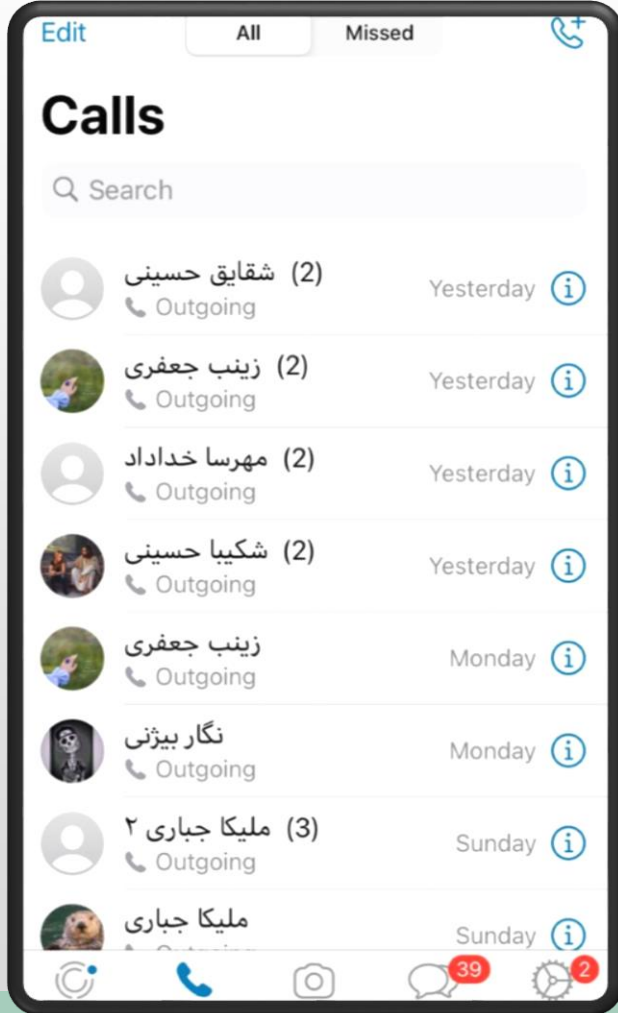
Edit
All
Missed

Calls

Search

شقایق حسینی (2)
Outgoing
Yesterday

زینب جعفری (2)
Outgoing
Yesterday

مهرسا خداداد (2)
Outgoing
Yesterday

شکیبا حسینی (2)
Outgoing
Yesterday

زینب جعفری
Outgoing
Monday

نگار بیژنی
Outgoing
Monday

ملیکا جباری ۲ (3)
Outgoing
Sunday

ملیکا جباری
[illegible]
Sunday

39
2